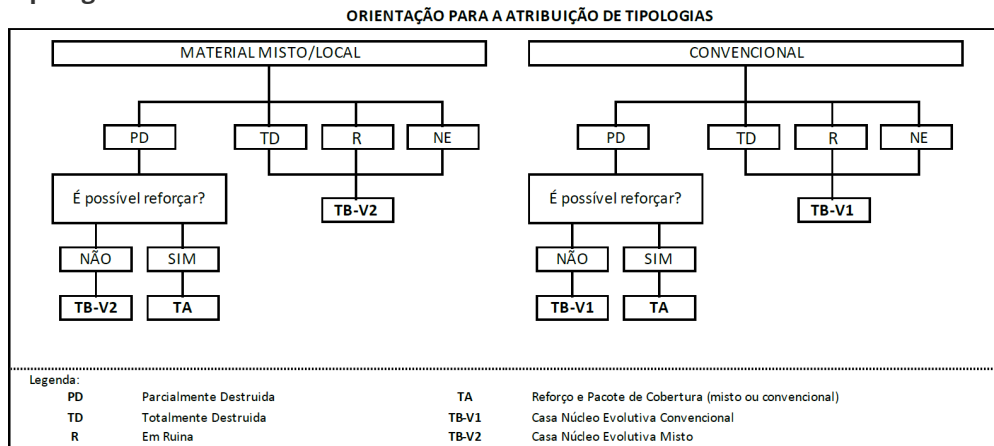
ORIENTAÇÃO PARA A ATRIBUIÇÃO DE TIPOLOGIAS

MATERIAL MISTO/LOCAL

PD

TD

R

NE

É possível reforçar?

TB-V2

NÃO

SIM

TB-V2

TA

CONVENCIONAL

PD

TD

R

NE

É possível reforçar?

TB-V1

NÃO

SIM

TB-V1

TA

Legenda:

| | | | |
|---|---|---|---|
| PD | Parcialmente Destruida | TA | Reforço e Pacote de Cobertura (misto ou convencional) |
| TD | Totalmente Destruida | TB-V1 | Casa Núcleo Evolutiva Convencional |
| R | Em Ruina | TB-V2 | Casa Núcleo Evolutiva Misto |